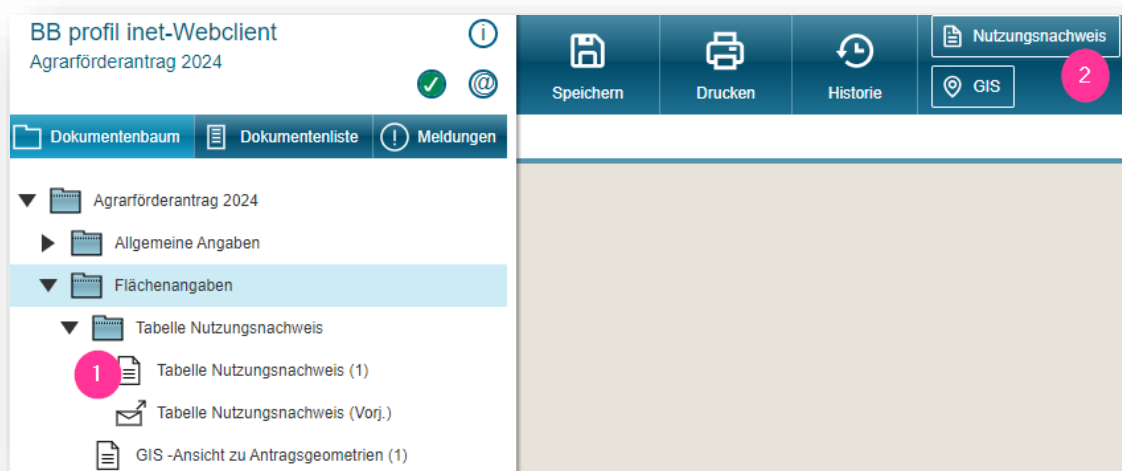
BB profil inet-Webclient
Agrarförderantrag 2024

Speichern
Drucken
Historie
Nutzungsnachweis
GIS
2

Dokumentenbaum
Dokumentenliste
Meldungen

Agrarförderantrag 2024
Allgemeine Angaben
Flächenangaben
Tabelle Nutzungsnachweis
1
Tabelle Nutzungsnachweis (1)
Tabelle Nutzungsnachweis (Vorj.)
GIS -Ansicht zu Antragsgeometrien (1)